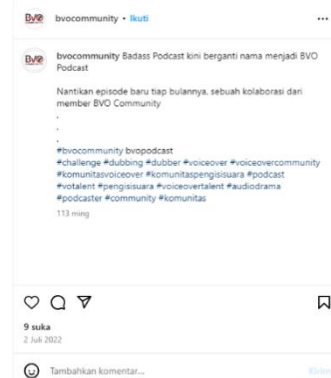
BVO bvocommunity • Ikuti

BVO bvocommunity Badass Podcast kini berganti nama menjadi BVO Podcast

Nantikan episode baru tiap bulannya, sebuah kolaborasi dari member BVO Community
.
.
.
#bvocommunity bvopodcast
#challenge #dubbing #dubber #voiceover #voiceovercommunity #komunitasvoiceover #komunitaspengisisuara #podcast #votalent #pengisisuara #voiceovertalent #audiodrama #podcaster #community #komunitas

113 mng

9 suka
2 Juli 2022

Tambahkan komentar...
Kirim